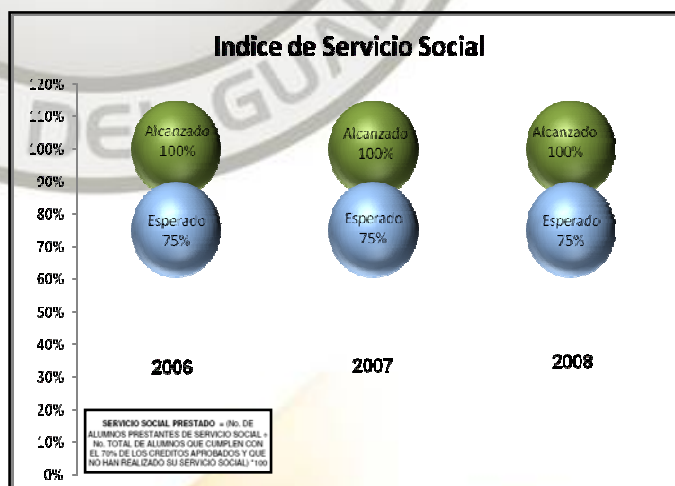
Indice de Servicio Social

120%
110%
100%
90%
80%
70%
60%
50%
40%
30%
20%
10%
0%

Alcanzado 100%
Esperado 75%
2006

Alcanzado 100%
Esperado 75%
2007

Alcanzado 100%
Esperado 75%
2008

SERVICIO SOCIAL PRESTADO = (No. DE ALUMNOS PRESTANTES DE SERVICIO SOCIAL ÷ No. TOTAL DE ALUMNOS QUE CUMPLEN CON EL 70% DE LOS CREDITOS APROBADOS Y QUE NO HAN REALIZADO SU SERVICIO SOCIAL) *100